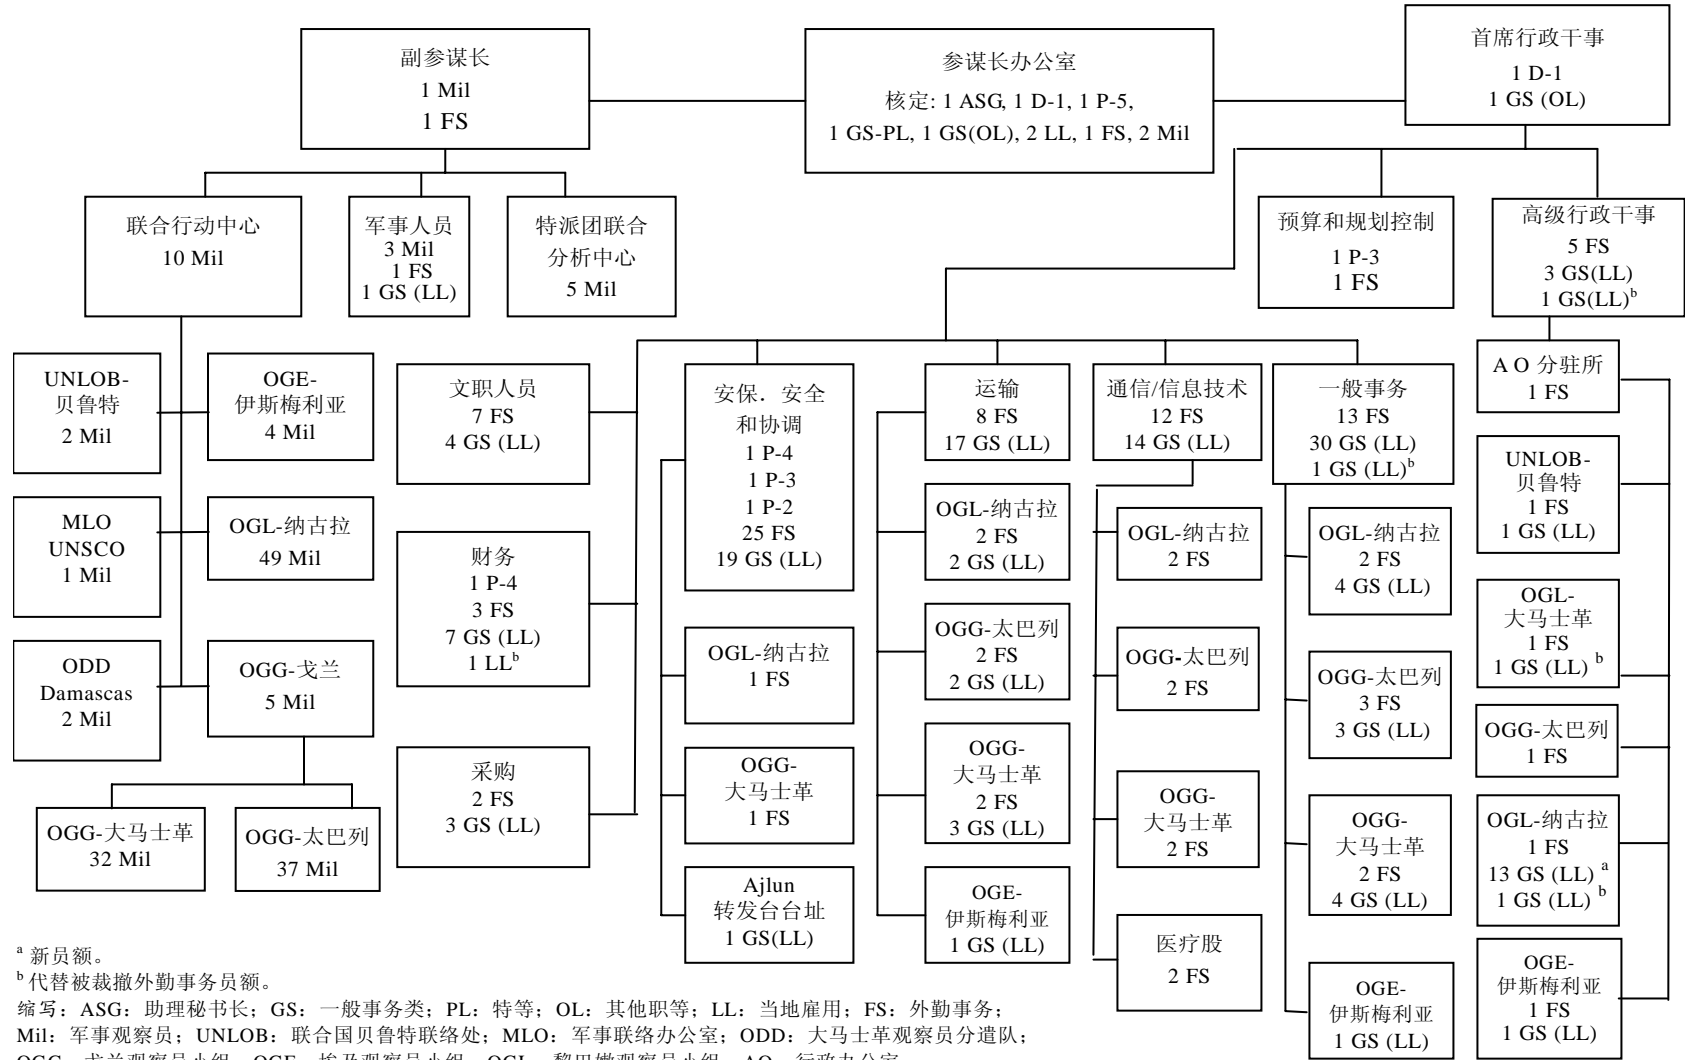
副参谋长
1 Mil
1 FS

参谋长办公室
核定: 1 ASG, 1 D-1, 1 P-5, 1 GS-PL, 1 GS(OL), 2 LL, 1 FS, 2 Mil

首席行政干事
1 D-1
1 GS (OL)

联合行动中心
10 Mil

军事人员
3 Mil
1 FS
1 GS (LL)

特派团联合分析中心
5 Mil

预算和规划控制
1 P-3
1 FS

高级行政干事
5 FS
3 GS(LL)
1 GS(LL)$^b$

UNLOB-贝鲁特
2 Mil

OGE-伊斯梅利亚
4 Mil

MLO
UNSCO
1 Mil

OGL-纳古拉
49 Mil

ODD
Damascas
2 Mil

OGG-戈兰
5 Mil

OGG-大马士革
32 Mil

OGG-太巴列
37 Mil

文职人员
7 FS
4 GS (LL)

财务
1 P-4
3 FS
7 GS (LL)
1 LL$^b$

采购
2 FS
3 GS (LL)

安保. 安全和协调
1 P-4
1 P-3
1 P-2
25 FS
19 GS (LL)

OGL-纳古拉
1 FS

OGG-大马士革
1 FS

Ajlun
转发台台址
1 GS(LL)

运输
8 FS
17 GS (LL)

OGL-纳古拉
2 FS
2 GS (LL)

OGG-太巴列
2 FS
2 GS (LL)

OGG-大马士革
2 FS
3 GS (LL)

OGE-伊斯梅利亚
1 GS (LL)

通信/信息技术
12 FS
14 GS (LL)

OGL-纳古拉
2 FS

OGG-太巴列
2 FS

OGG-大马士革
2 FS

医疗股
2 FS

一般事务
13 FS
30 GS (LL)
1 GS (LL)$^b$

OGL-纳古拉
2 FS
4 GS (LL)

OGG-太巴列
3 FS
3 GS (LL)

OGG-大马士革
2 FS
4 GS (LL)

OGE-伊斯梅利亚
1 GS (LL)

A O 分驻所
1 FS

UNLOB-贝鲁特
1 FS
1 GS (LL)

OGL-大马士革
1 FS
1 GS (LL)$^b$

OGG-太巴列
1 FS

OGL-纳古拉
1 FS
13 GS (LL)$^a$
1 GS (LL)$^b$

OGE-伊斯梅利亚
1 FS
1 GS (LL)

$^a$ 新员额。
$^b$ 代替被裁撤外勤事务员额。
缩写：ASG：助理秘书长；GS：一般事务类；PL：特等；OL：其他职等；LL：当地雇用；FS：外勤事务；Mil：军事观察员；UNLOB：联合国贝鲁特联络处；MLO：军事联络办公室；ODD：大马士革观察员分遣队；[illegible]